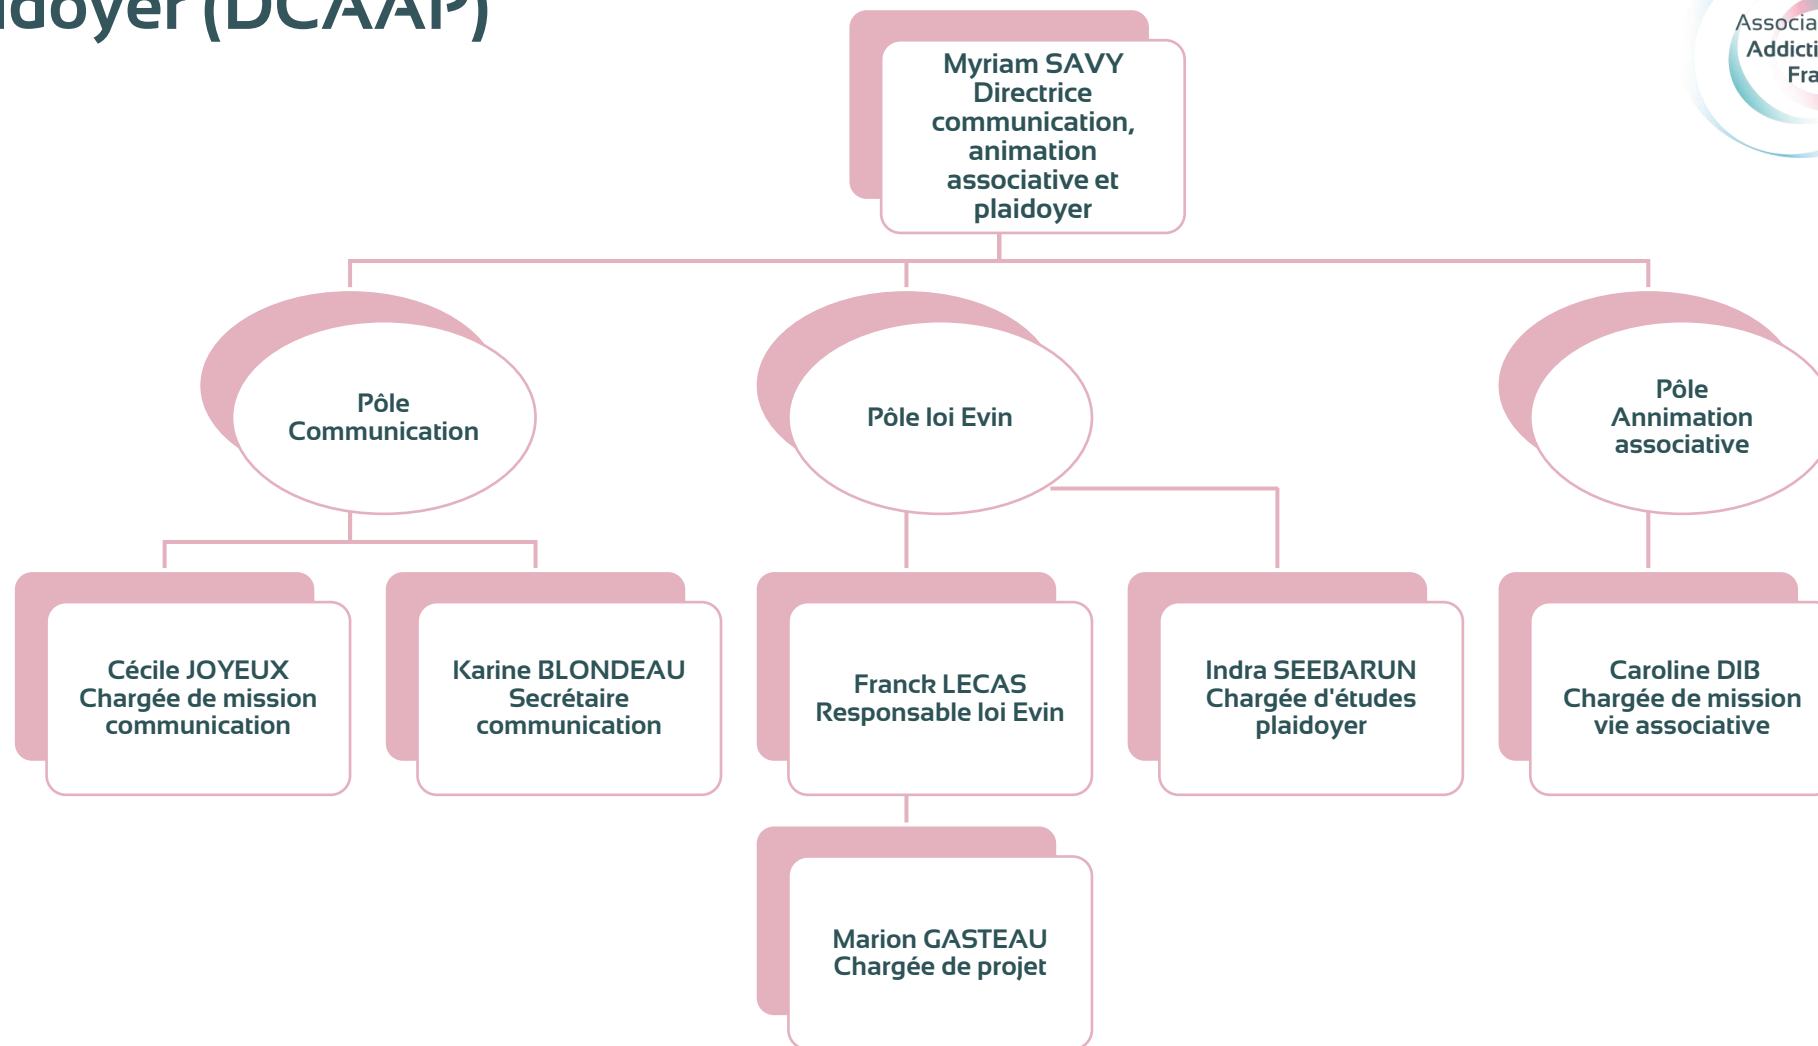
idoyer (DCAAP)

Associa
Addicti
Fra

Myriam SAVY
Directrice communication, animation associative et plaidoyer

Pôle Communication

Pôle loi Evin

Pôle Annimation associative

Cécile JOYEUX
Chargée de mission communication

Karine BLONDEAU
Secrétaire communication

Franck LECAS
Responsable loi Evin

Indra SEEBARUN
Chargée d'études plaidoyer

Caroline DIB
Chargée de mission vie associative

Marion GASTEAU
Chargée de projet